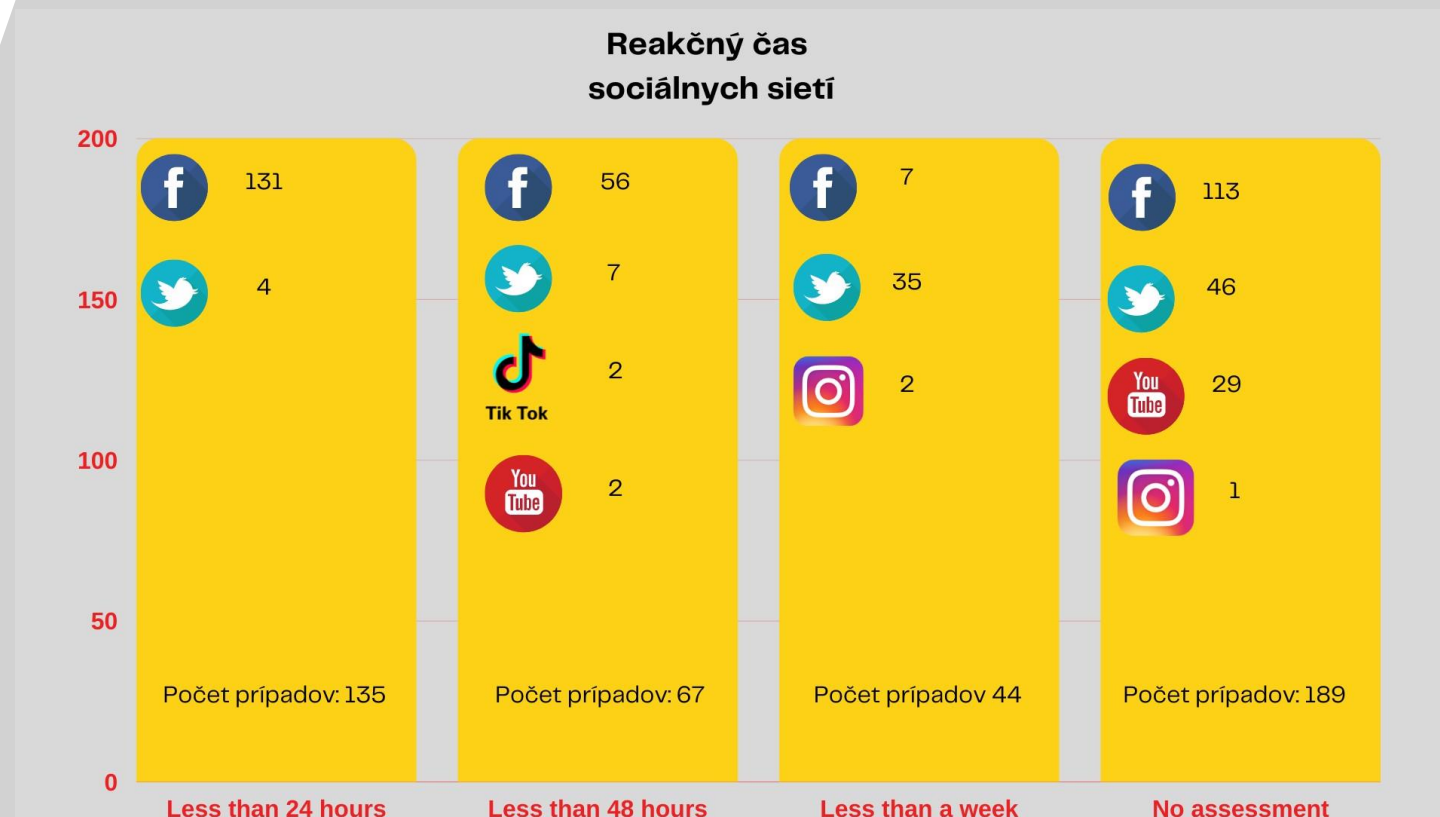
Reakčný čas sociálnych sietí

200
150
100
50
0

131
4
Počet prípadov: 135
Less than 24 hours

56
7
Tik Tok
2
You Tube
2
Počet prípadov: 67
Less than 48 hours

7
35
2
Počet prípadov 44
Less than a week

113
46
You Tube
29
1
Počet prípadov: 189
No assessment